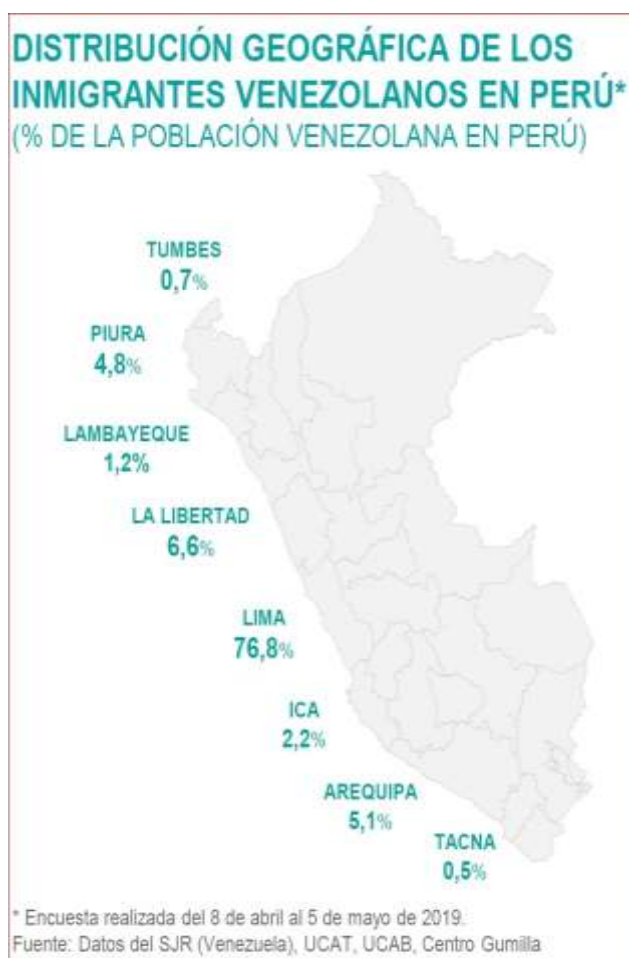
DISTRIBUCIÓN GEOGRÁFICA DE LOS INMIGRANTES VENEZOLANOS EN PERÚ*
(% DE LA POBLACIÓN VENEZOLANA EN PERÚ)

TUMBES
0,7%

PIURA
4,8%

LAMBAYEQUE
1,2%

LA LIBERTAD
6,6%

LIMA
76,8%

ICA
2,2%

AREQUIPA
5,1%

TACNA
0,5%

* Encuesta realizada del 8 de abril al 5 de mayo de 2019.
Fuente: Datos del SJR (Venezuela), UCAT, UCAB, Centro Gumilla